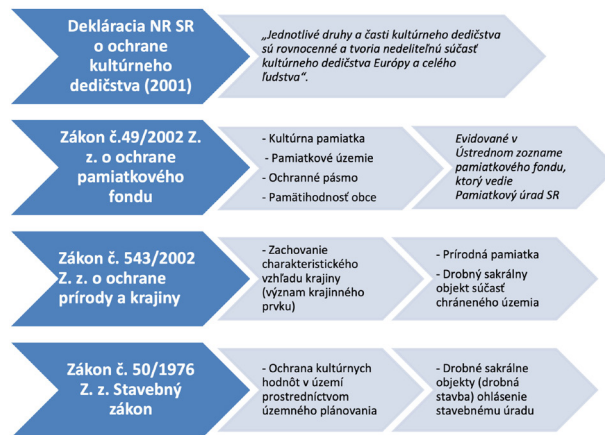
Deklarácia NR SR o ochrane kultúrneho dedičstva (2001)

„Jednotlivé druhy a časti kultúrneho dedičstva sú rovnocenné a tvoria nedeliteľnú súčasť kultúrneho dedičstva Európy a celého ľudstva".

Zákon č.49/2002 Z. z. o ochrane pamiatkového fondu

- Kultúrna pamiatka
- Pamiatkové územie
- Ochranné pásmo
- Pamätihodnosť obce

Evidované v Ústrednom zozname pamiatkového fondu, ktorý vedie Pamiatkový úrad SR

Zákon č. 543/2002 Z. z. o ochrane prírody a krajiny

- Zachovanie charakteristického vzhľadu krajiny (význam krajinného prvku)

- Prírodná pamiatka
- Drobný sakrálny objekt súčasť chráneného územia

Zákon č. 50/1976 Z. z. Stavebný zákon

- Ochrana kultúrnych hodnôt v území prostredníctvom územného plánovania

- Drobné sakrálne objekty (drobná stavba) ohlásenie stavebnému úradu